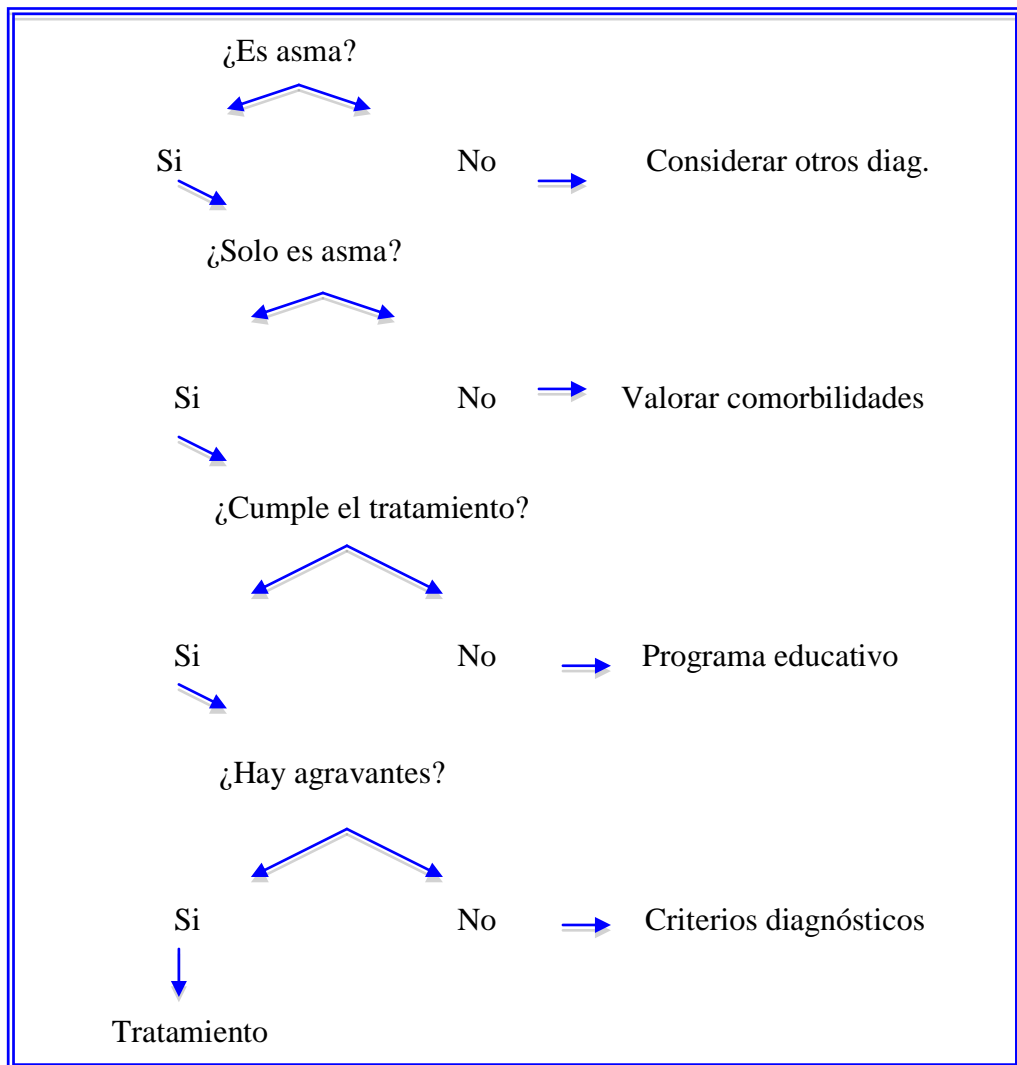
¿Es asma?

Si

No

Considerar otros diag.

¿Solo es asma?

Si

No

Valorar comorbilidades

¿Cumple el tratamiento?

Si

No

Programa educativo

¿Hay agravantes?

Si

No

Criterios diagnósticos

Tratamiento